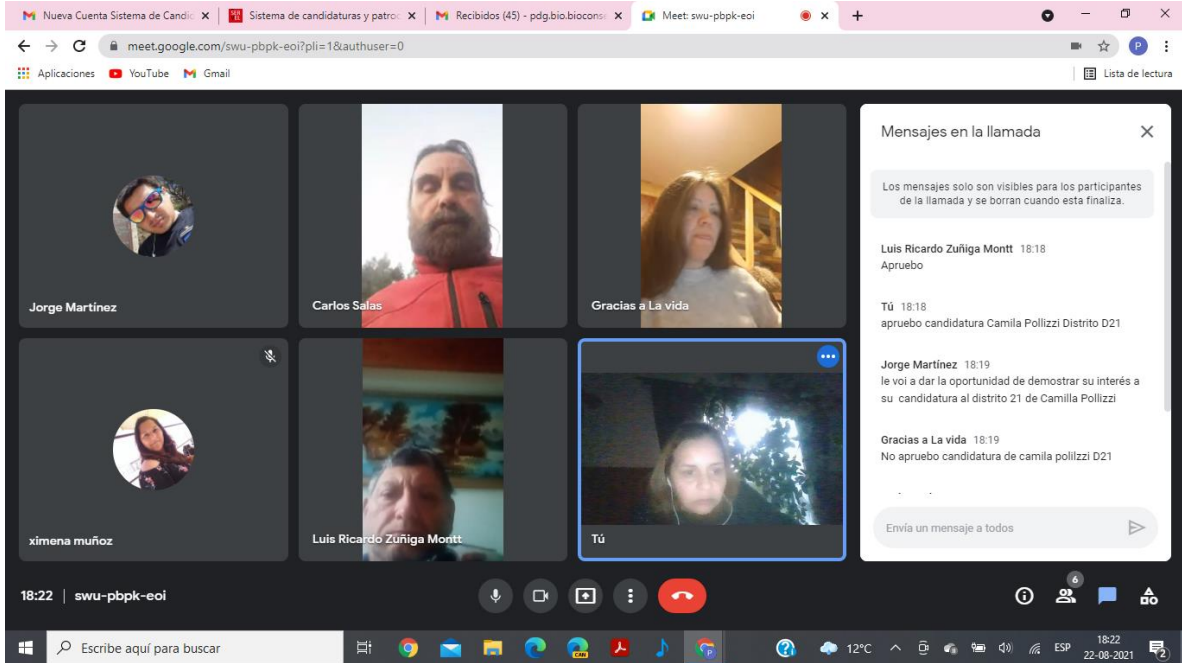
Nueva Cuenta Sistema de Candid
Sistema de candidaturas y patroc
Recibidos (45) - pdg.bio.biocons
Meet: swu-pbpk-eoi

meet.google.com/swu-pbpk-eoi?pli=1&authuser=0

Aplicaciones YouTube Gmail
Lista de lectura

Jorge Martínez
Carlos Salas
Gracias a La vida
ximena muñoz
Luis Ricardo Zuñiga Montt
Tú

Mensajes en la llamada

Los mensajes solo son visibles para los participantes de la llamada y se borran cuando esta finaliza.

Luis Ricardo Zuñiga Montt 18:18
Apruebo

Tú 18:18
apruebo candidatura Camila Pollizzi Distrito D21

Jorge Martínez 18:19
le voi a dar la oportunidad de demostrar su interés a su candidatura al distrito 21 de Camilla Pollizzi

Gracias a La vida 18:19
No apruebo candidatura de camila polilzzi D21

Envía un mensaje a todos

18:22 | swu-pbpk-eoi

6

Escribe aquí para buscar
12°C
ESP
18:22
22-08-2021
2